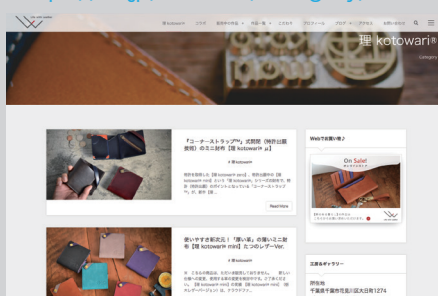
理 kotowari®

「コーナーストラップ™」式開閉（特許出願便用）のミニ財布【理 kotowari® μ】

Read More

使いやすさ新次元！「厚い紙」の薄いミニ財布【理 kotowari® mini】たつのレザーVer.

Webでお買い物

On Sale!

三重県ギャラリー

千葉県千葉市花見川区大日町1274